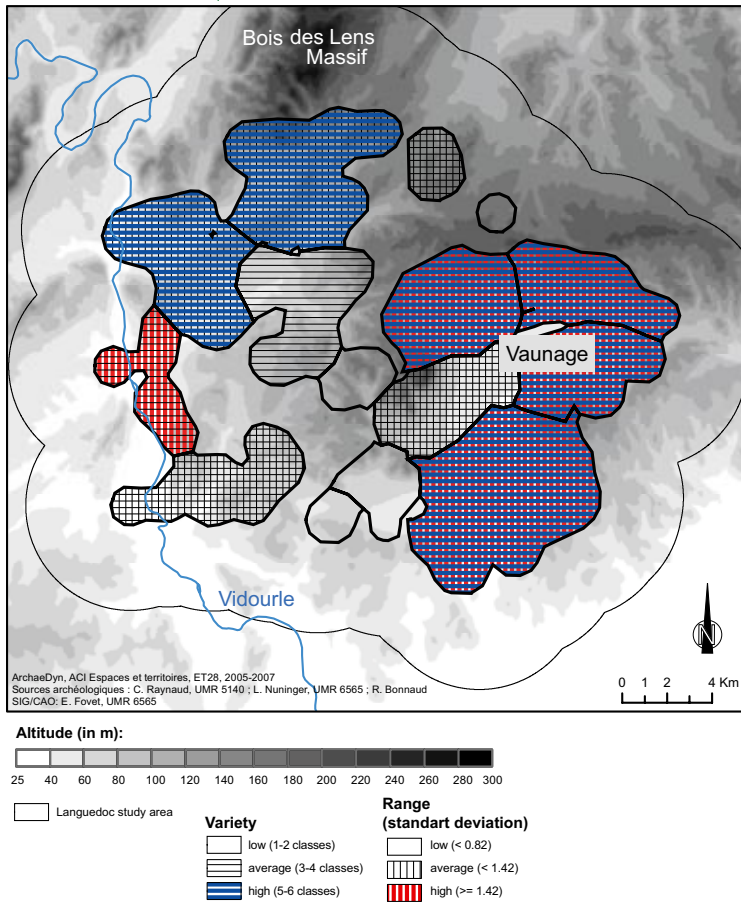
Bois des Lens Massif

Vaunage

Vidourle

N

0 1 2 4 Km

ArchaeDyn, ACI Espaces et territoires, ET28, 2005-2007
Sources archéologiques : C. Raynaud, UMR 5140 ; L. Nuninger, UMR 6565 ; R. Bonnaud
SIG/CAO: E. Fovet, UMR 6565

Altitude (in m):

25 40 60 80 100 120 140 160 180 200 220 240 260 280 300

Languedoc study area

Variety
low (1-2 classes)
average (3-4 classes)
high (5-6 classes)

Range
(standart deviation)
low (< 0.82)
average (< 1.42)
high (>= 1.42)